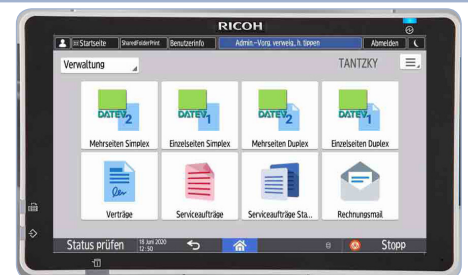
RICOH

Startseite SharedFolderPrint Benutzerinfo Admin.-Vorg. verweig., h. Sperren Abmelden

Verwaltung

TANTZKY

DATEV 2

Mehrseiten Simplex

DATEV 1

Einzelseiten Simplex

DATEV 2

Mehrseiten Duplex

DATEV 1

Einzelseiten Duplex

Verträge

Serviceaufträge

Serviceaufträge Sta...

Rechnungsmail

Status prüfen 18 Juni 2020 12:30

Stopp